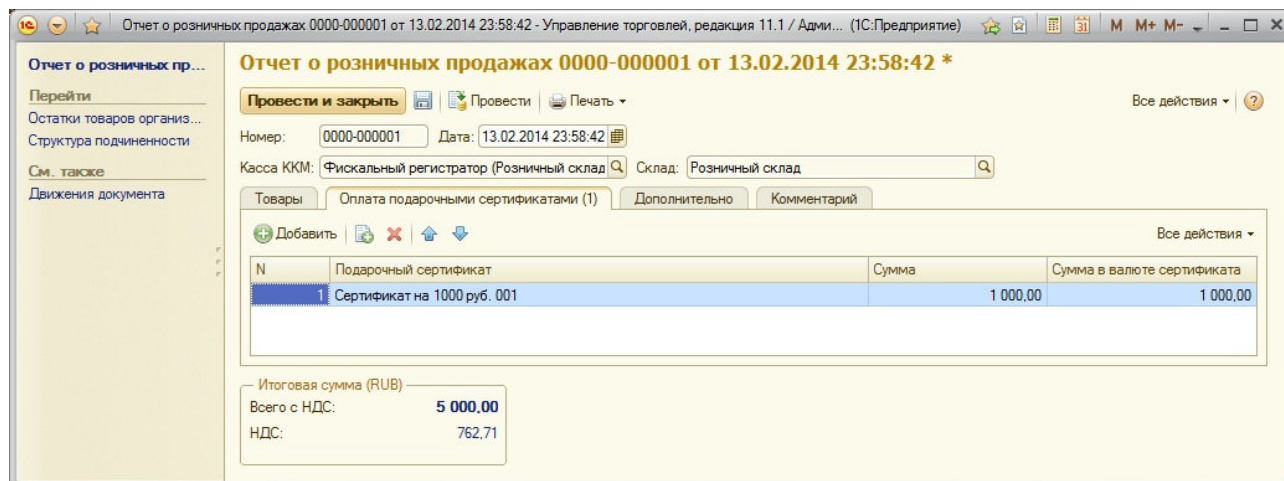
Отчет о розничных продажах 0000-000001 от 13.02.2014 23:58:42 - Управление торговлей, редакция 11.1 / Адми... (1С:Предприятие) M M+ M-

Отчет о розничных пр...
Перейти
Остатки товаров организ...
Структура подчиненности
См. также
Движения документа

Отчет о розничных продажах 0000-000001 от 13.02.2014 23:58:42 *

Провести и закрыть | Провести | Печать ▾ | Все действия ▾ | ?

Номер: 0000-000001 Дата: 13.02.2014 23:58:42

Касса ККМ: Фискальный регистратор (Розничный склад Склад: Розничный склад

Товары | Оплата подарочными сертификатами (1) | Дополнительно | Комментарий

Добавить | Все действия ▾

| N | Подарочный сертификат | Сумма | Сумма в валюте сертификата |
|---|---|---|---|
| 1 | Сертификат на 1000 руб. 001 | 1 000,00 | 1 000,00 |

Итоговая сумма (RUB)
Всего с НДС: 5 000,00
НДС: 762,71